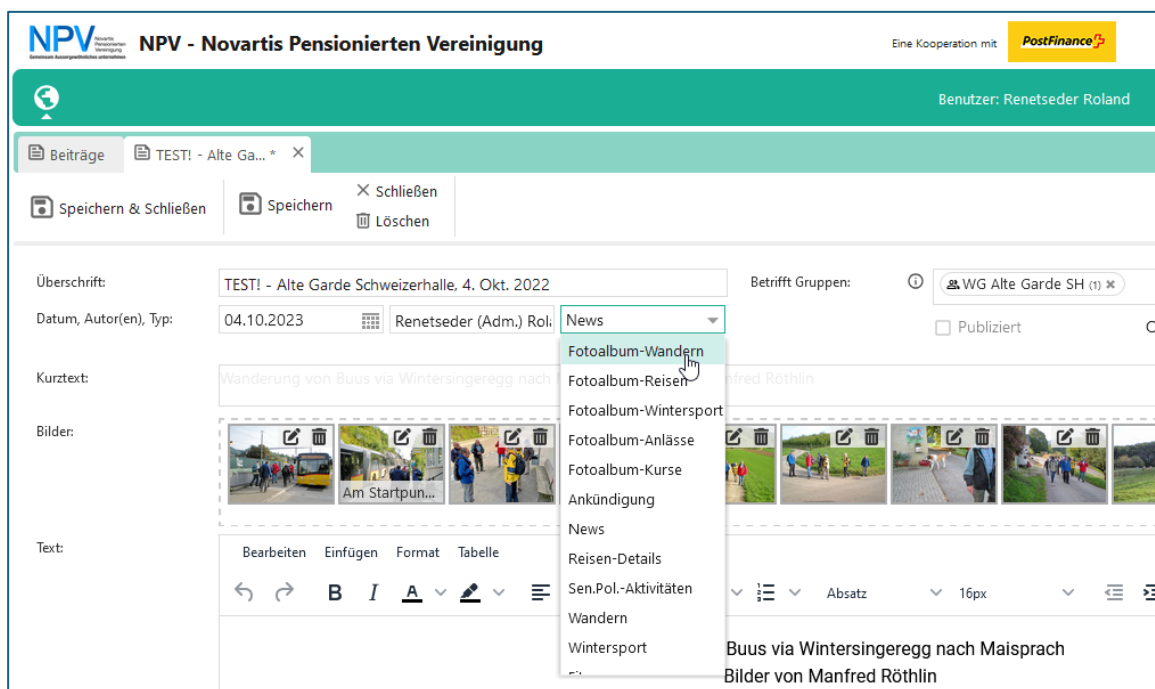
NPV Novartis Pensionierten Vereinigung Gemeinsam Aussergewöhnliches unternehmen

NPV - Novartis Pensionierten Vereinigung

Eine Kooperation mit PostFinance

Benutzer: Renetseder Roland

Beiträge

TEST! - Alte Ga... * ✕

Speichern & Schließen

Speichern

✕ Schließen

Löschen

Überschrift: TEST! - Alte Garde Schweizerhalle, 4. Okt. 2022

Betrifft Gruppen: WG Alte Garde SH (1) ✖

Datum, Autor(en), Typ: 04.10.2023 Renetseder (Adm.) Rol: News

Publiziert

Kurztext: Wanderung von Buus via Wintersingeregg nach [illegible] nfred Röthlin

Bilder:

Am Startpun...

Fotoalbum-Wandern
Fotoalbum-Reisen
Fotoalbum-Wintersport
Fotoalbum-Anlässe
Fotoalbum-Kurse
Ankündigung
News
Reisen-Details
Sen.Pol.-Aktivitäten
Wandern
Wintersport

Text:

Bearbeiten Einfügen Format Tabelle

B I A

Absatz 16px

Buus via Wintersingeregg nach Maisprach
Bilder von Manfred Röthlin